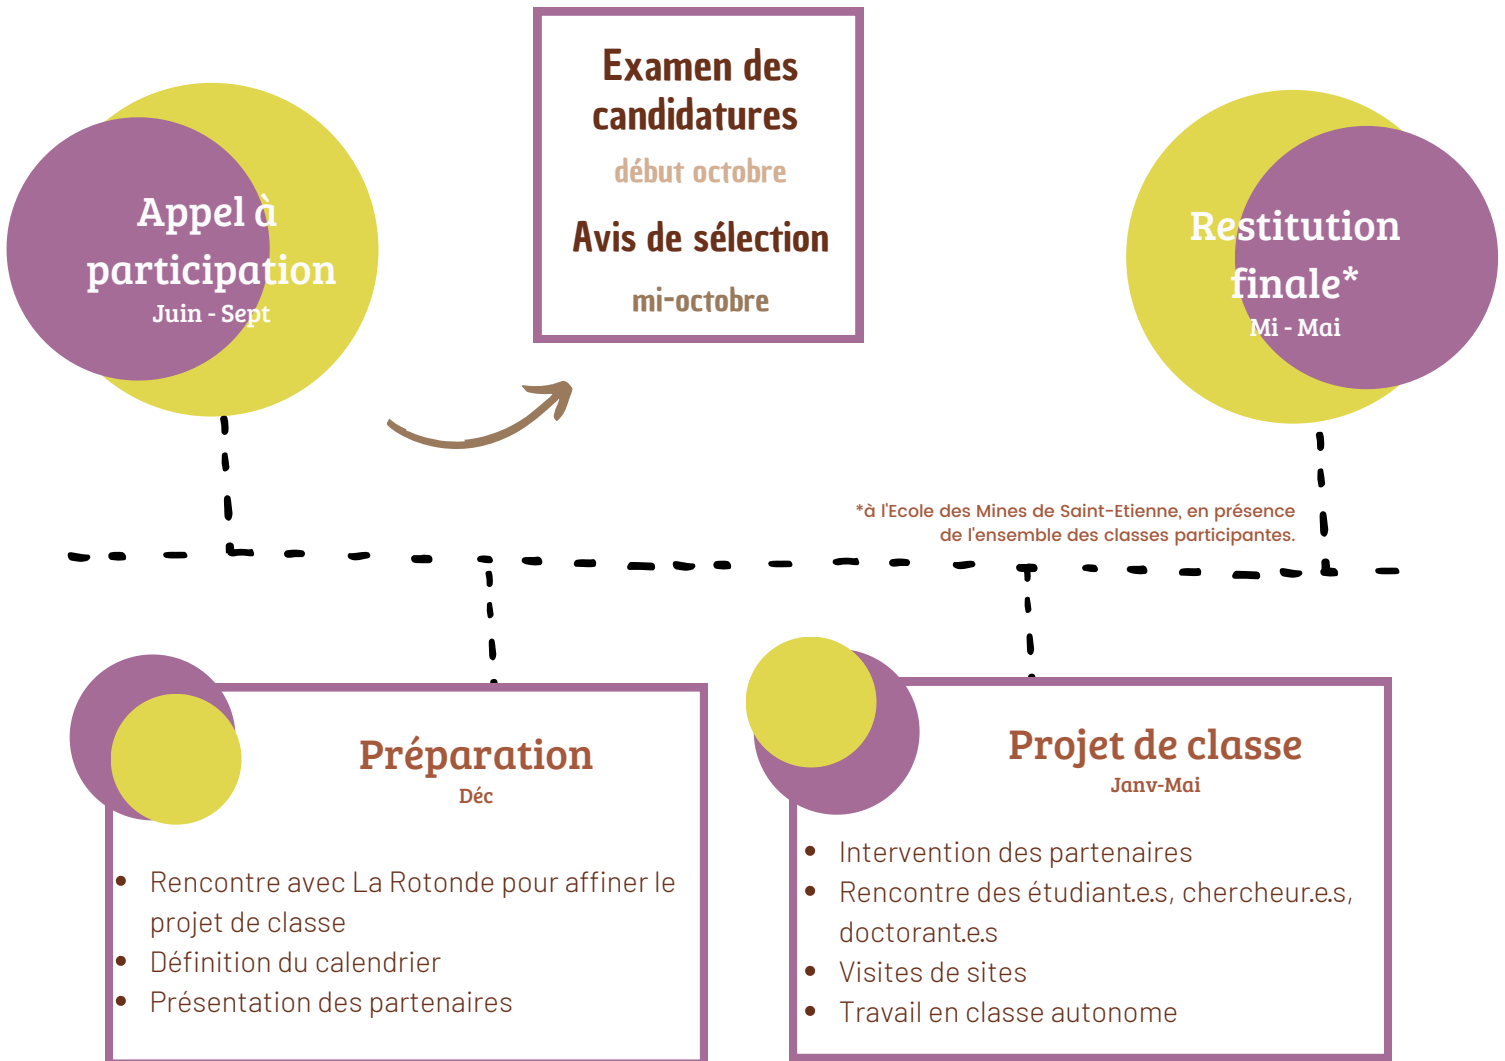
Appel à participation
Juin - Sept

Examen des candidatures
début octobre

Avis de sélection
mi-octobre

Restitution finale*
Mi - Mai

*à l'Ecole des Mines de Saint-Etienne, en présence de l'ensemble des classes participantes.

Préparation
Déc

- Rencontre avec La Rotonde pour affiner le projet de classe
- Définition du calendrier
- Présentation des partenaires

Projet de classe
Janv-Mai

- Intervention des partenaires
- Rencontre des étudiant.e.s, chercheur.e.s, doctorant.e.s
- Visites de sites
- Travail en classe autonome